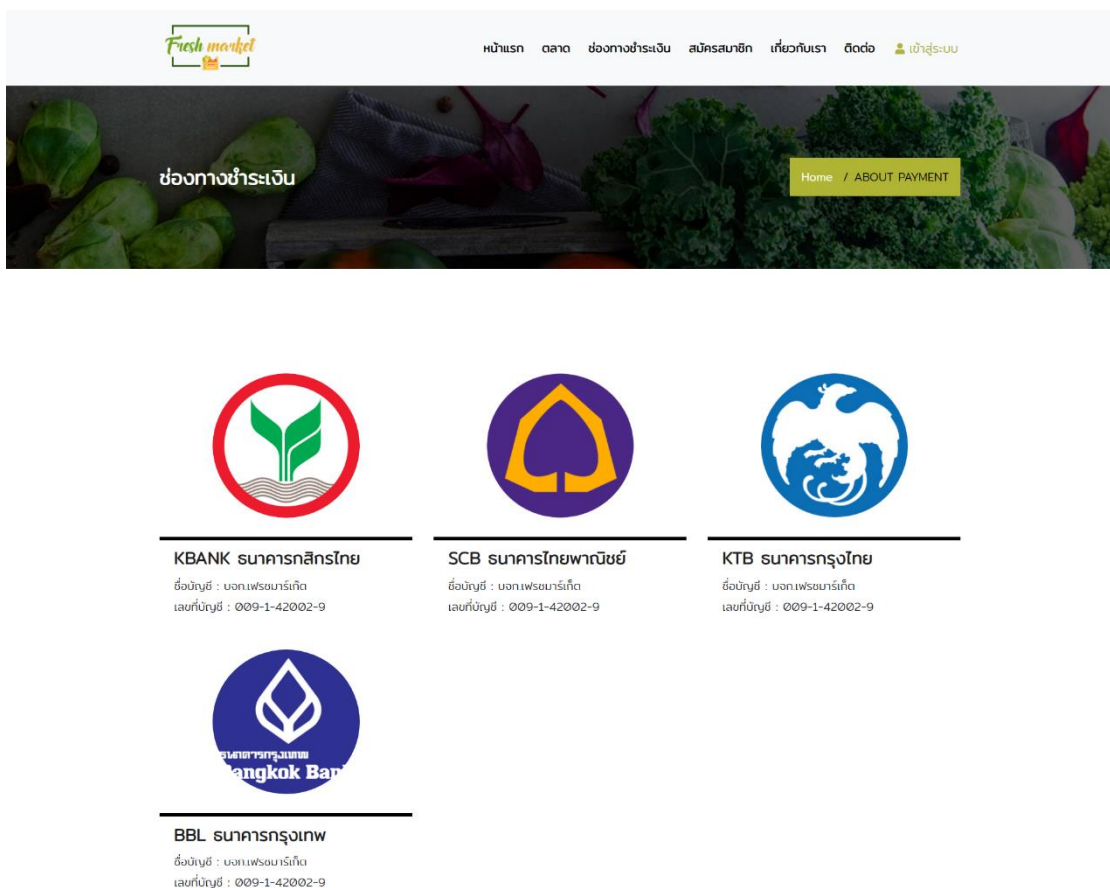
Fresh market

หน้าแรก ตลาด ช่องทางชำระเงิน สมัครสมาชิก เกี่ยวกับเรา ติดต่อ เข้าสู่ระบบ

ช่องทางชำระเงิน

Home / ABOUT PAYMENT

KBANK ธนาคารกสิกรไทย
ชื่อบัญชี : บจก.เฟรชมาร์เก็ต
เลขที่บัญชี : 009-1-42002-9

SCB ธนาคารไทยพาณิชย์
ชื่อบัญชี : บจก.เฟรชมาร์เก็ต
เลขที่บัญชี : 009-1-42002-9

KTB ธนาคารกรุงไทย
ชื่อบัญชี : บจก.เฟรชมาร์เก็ต
เลขที่บัญชี : 009-1-42002-9

ธนาคารกรุงเทพ
Bangkok Ban

BBL ธนาคารกรุงเทพ
ชื่อบัญชี : บจก.เฟรชมาร์เก็ต
เลขที่บัญชี : 009-1-42002-9